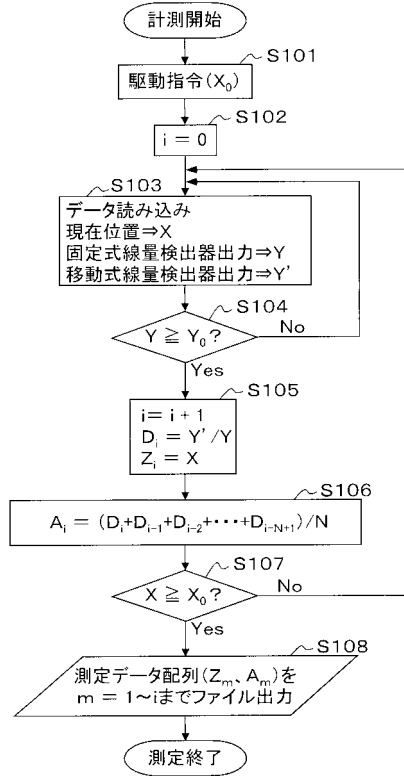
計測開始

S101

駆動指令($X_0$)

S102

i = 0

S103

データ読み込み
現在位置⇒X
固定式線量検出器出力⇒Y
移動式線量検出器出力⇒Y'

S104

Y ≧ $Y_0$?

No

Yes

S105

i = i + 1
$D_i$ = Y'/Y
$Z_i$ = X

S106

$A_i = (D_i+D_{i-1}+D_{i-2}+\cdots+D_{i-N+1})/N$

S107

X ≧ $X_0$?

No

Yes

S108

測定データ配列($Z_m$、$A_m$)を m = 1~iまでファイル出力

測定終了